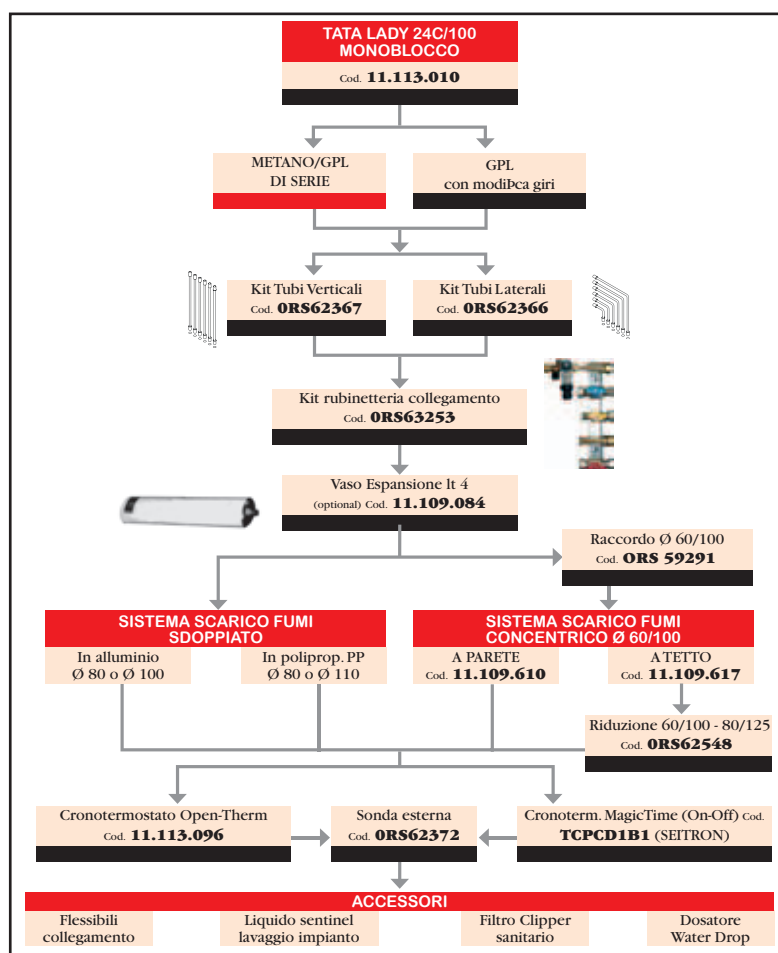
TATA LADY 24C/100
MONOBLOCCO
Cod. 11.113.010

METANO/GPL
DI SERIE

GPL
con modiÞca giri

Kit Tubi Verticali
Cod. 0RS62367

Kit Tubi Laterali
Cod. 0RS62366

Kit rubinetteria collegamento
Cod. 0RS63253

Vaso Espansione lt 4
(optional) Cod. 11.109.084

Raccordo Ø 60/100
Cod. ORS 59291

SISTEMA SCARICO FUMI
SDOPPIATO

In alluminio
Ø 80 o Ø 100

In poliprop. PP
Ø 80 o Ø 110

SISTEMA SCARICO FUMI
CONCENTRICO Ø 60/100

A PARETE
Cod. 11.109.610

A TETTO
Cod. 11.109.617

Riduzione 60/100 - 80/125
Cod. 0RS62548

Cronotermostato Open-Therm
Cod. 11.113.096

Sonda esterna
Cod. 0RS62372

Cronoterm. MagicTime (On-Off) Cod.
TCPCD1B1 (SEITRON)

ACCESSORI

Flessibili
collegamento

Liquido sentinel
lavaggio impianto

Filtro Clipper
sanitario

Dosatore
Water Drop